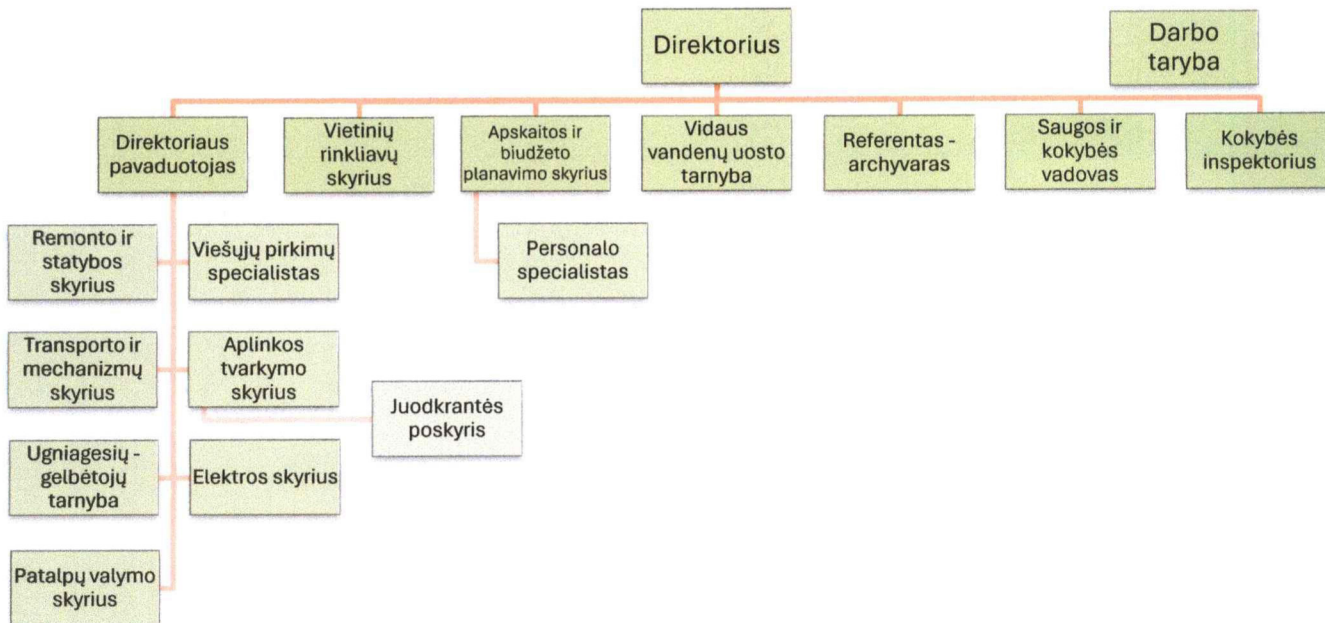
Direktorius

Darbo taryba

Direktoriaus pavaduotojas

Vietinių rinkliavų skyrius

Apskaitos ir biudžeto planavimo skyrius

Vidaus vandenų uosto tarnyba

Referentas - archyvaras

Saugos ir kokybės vadovas

Kokybės inspektorius

Remonto ir statybos skyrius

Viešųjų pirkimų specialistas

Personalo specialistas

Transporto ir mechanizmų skyrius

Aplinkos tvarkymo skyrius

Juodkrantės poskyris

Ugniagesių - gelbėtojų tarnyba

Elektros skyrius

Patalpų valymo skyrius